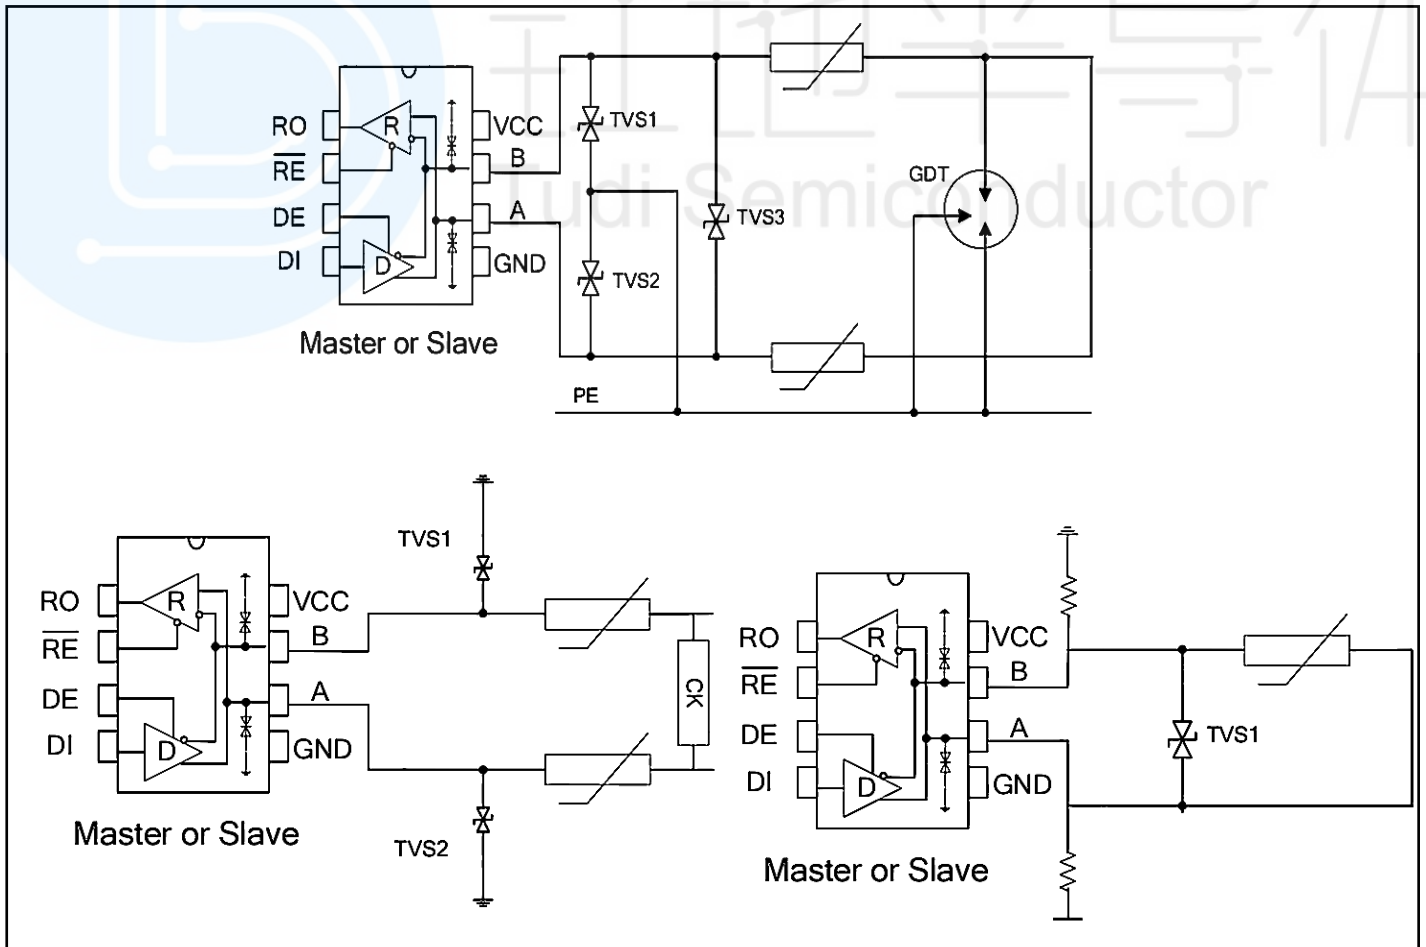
RO
$\overline{RE}$
DE
DI
R
D
VCC
B
A
GND
Master or Slave
TVS1
TVS2
TVS3
GDT
PE
Tudi Semiconductor

RO
$\overline{RE}$
DE
DI
R
D
VCC
B
A
GND
Master or Slave
TVS1
TVS2
CK

RO
$\overline{RE}$
DE
DI
R
D
VCC
B
A
GND
Master or Slave
TVS1